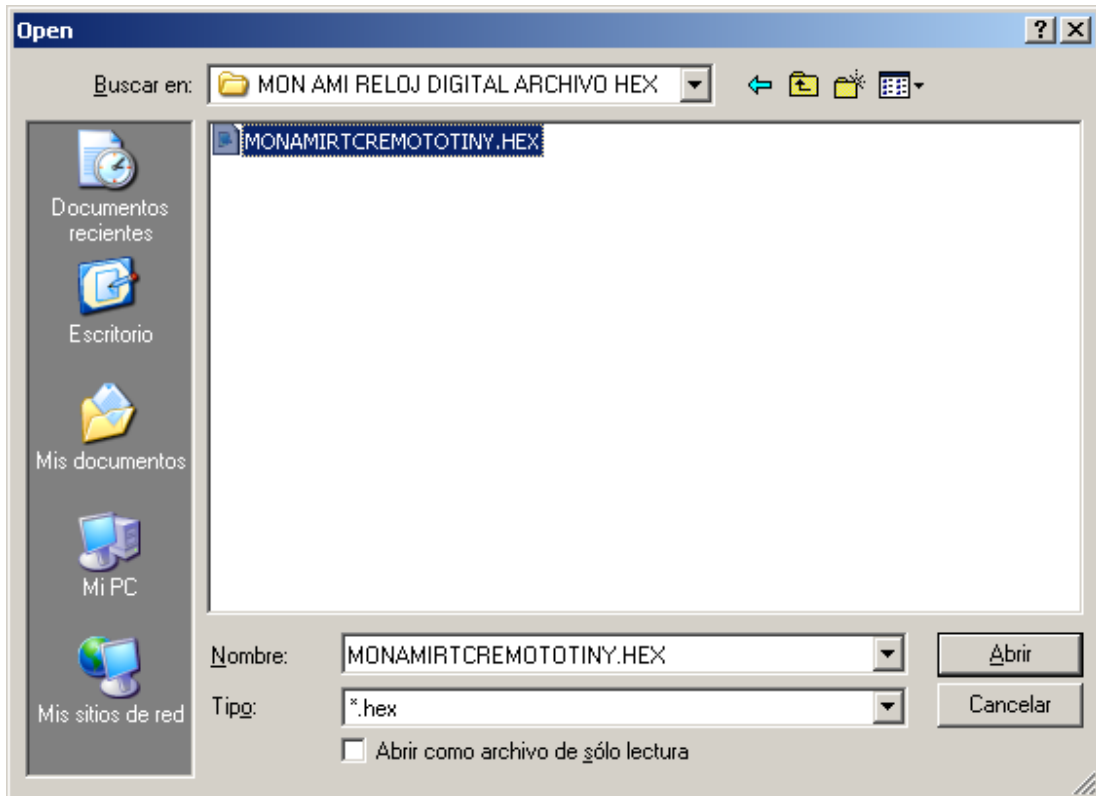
Open

? X

Buscar en: MON AMI RELOJ DIGITAL ARCHIVO HEX

Documentos recientes

Escritorio

Mis documentos

Mi PC

Mis sitios de red

MONAMIRTCREMOTOTINY.HEX

Nombre: MONAMIRTCREMOTOTINY.HEX

Tipo: *.hex

Abrir

Cancelar

Abrir como archivo de sólo lectura